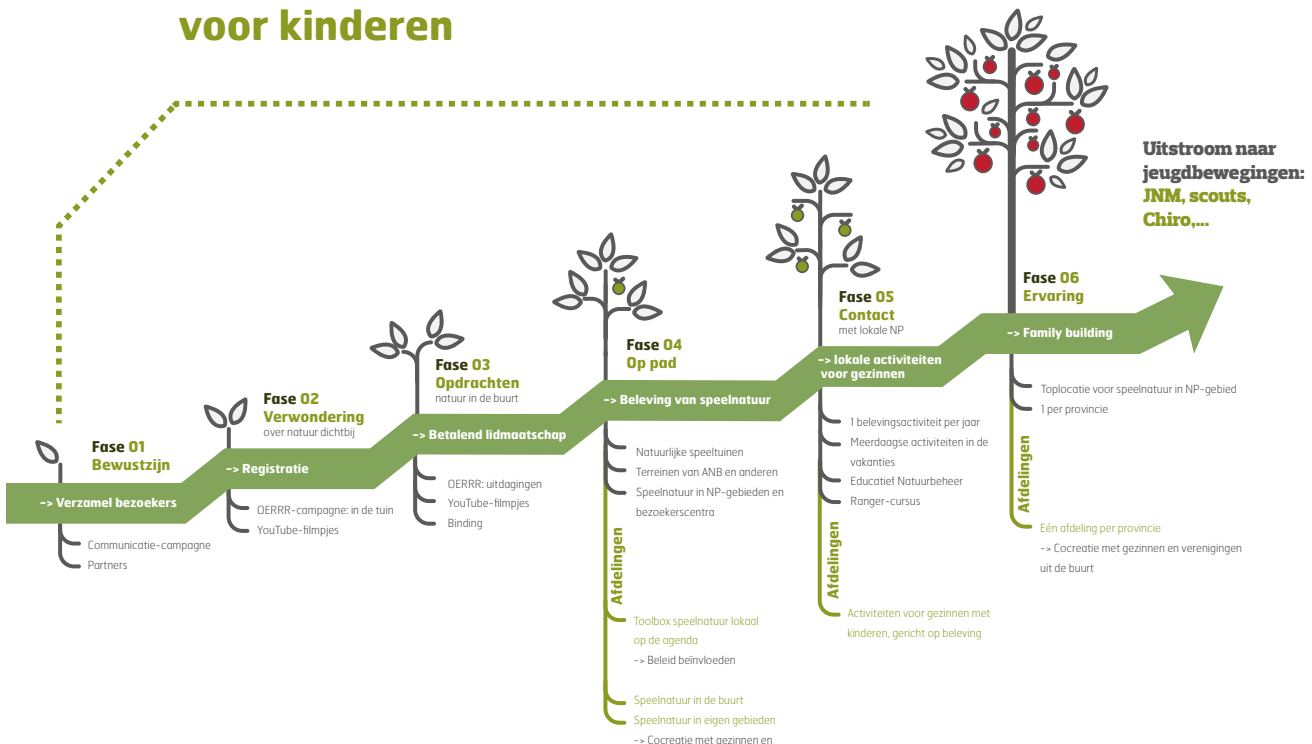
voor kinderen

Fase 01
Bewustzijn

-> Verzamel bezoekers

Communicatie-campagne
Partners

Fase 02
Verwondering
over natuur dichtbij

-> Registratie

OERRR-campagne: in de tuin
YouTube-filmpjes

Fase 03
Opdrachten
natuur in de buurt

-> Betalend lidmaatschap

OERRR: uitdagingen
YouTube-filmpjes
Binding

Fase 04
Op pad

-> Beleving van speelnatuur

Natuurlijke speeltuinen
Terreinen van ANB en anderen
Speelnatuur in NP-gebieden en bezoekerscentra

Afdelingen

Toolbox speelnatuur lokaal op de agenda
-> Beleid beïnvloeden

Speelnatuur in de buurt
Speelnatuur in eigen gebieden
-> Cocreatie met gezinnen en

Fase 05
Contact
met lokale NP

-> lokale activiteiten voor gezinnen

1 belevingsactiviteit per jaar
Meerdaagse activiteiten in de vakanties
Educatief Natuurbeheer
Ranger-cursus

Afdelingen

Activiteiten voor gezinnen met kinderen, gericht op beleving

Fase 06
Ervaring

-> Family building

Toplocatie voor speelnatuur in NP-gebied
1 per provincie

Afdelingen

Eén afdeling per provincie
-> Cocreatie met gezinnen en verenigingen uit de buurt

Uitstroom naar jeugdbewegingen: JNM, scouts, Chiro,...